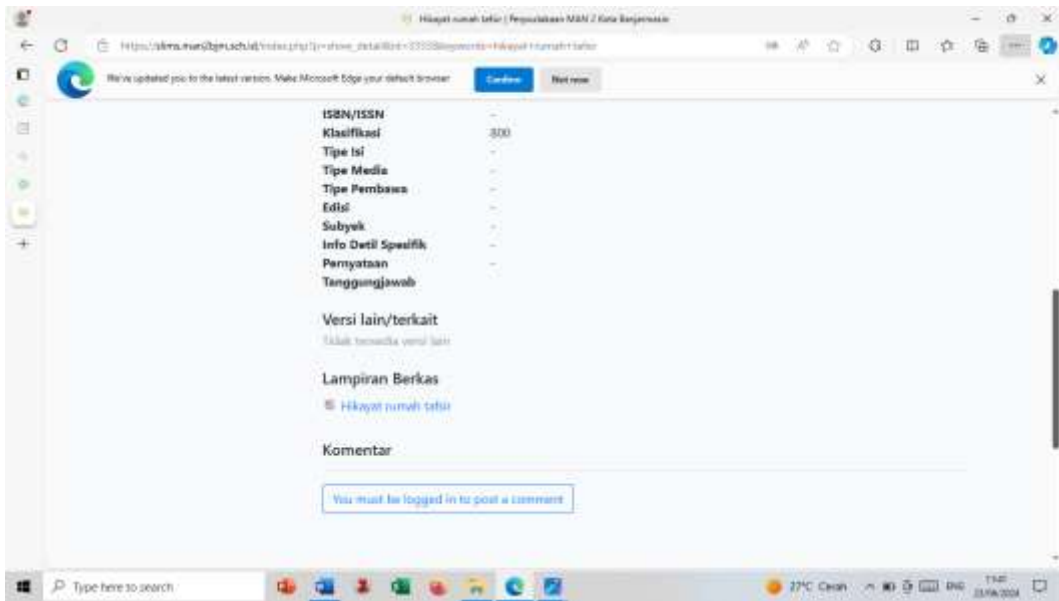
Hikayat rumah tafsir | Perpustakaan MAN 2 Kota Banjarmasin

https://slims.man2bjm.sch.id/index.php?p=show_detail&id=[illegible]&keywords=Hikayat+rumah+tafsir

We've updated you to the latest version. Make Microsoft Edge your default browser

Confirm

Not now

ISBN/ISSN -
Klasifikasi 800
Tipe Isi -
Tipe Media -
Tipe Pembawa -
Edisi -
Subyek -
Info Detil Spesifik -
Pernyataan Tanggungjawab -

Versi lain/terkait

Tidak tersedia versi lain

Lampiran Berkas

Hikayat rumah tafsir

Komentar

You must be logged in to post a comment

Type here to search

27°C Cerah

ENG

11:41
23/08/2024